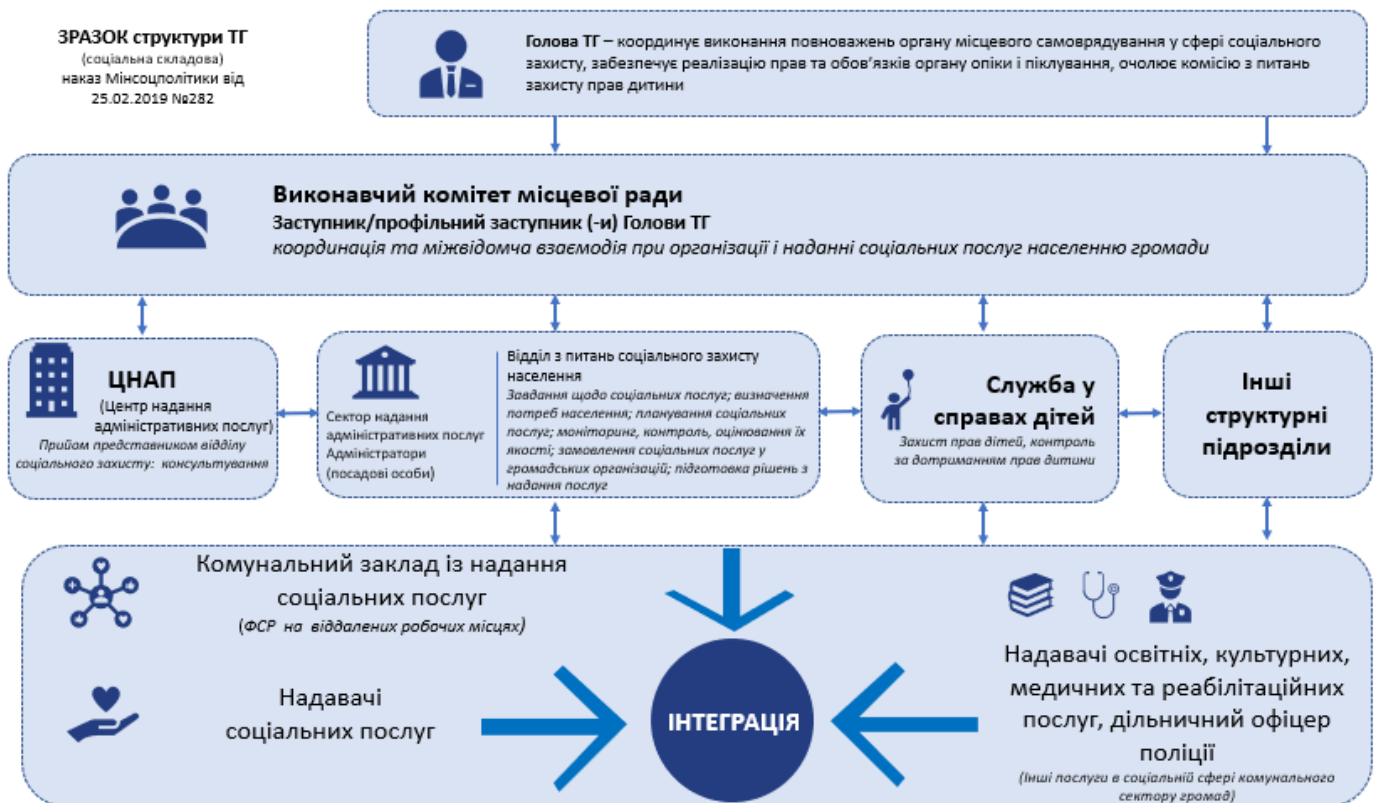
ЗРАЗОК структури ТГ
(соціальна складова)
наказ Мінсоцполітики від 25.02.2019 №282

Голова ТГ – координує виконання повноважень органу місцевого самоврядування у сфері соціального захисту, забезпечує реалізацію прав та обов'язків органу опіки і піклування, очолює комісію з питань захисту прав дитини

Виконавчий комітет місцевої ради
Заступник/профільний заступник (-и) Голови ТГ
координація та міжвідомча взаємодія при організації і наданні соціальних послуг населенню громади

ЦНАП
(Центр надання адміністративних послуг)
Прийом представником відділу соціального захисту: консультування

Сектор надання адміністративних послуг
Адміністратори (посадові особи)

Відділ з питань соціального захисту населення
Завдання щодо соціальних послуг; визначення потреб населення; планування соціальних послуг; моніторинг, контроль, оцінювання їх якості; замовлення соціальних послуг у громадських організацій; підготовка рішень з надання послуг

Служба у справах дітей
Захист прав дітей, контроль за дотриманням прав дитини

Інші структурні підрозділи

Комунальний заклад із надання соціальних послуг
(ФСР на віддалених робочих місцях)

Надавачі соціальних послуг

ІНТЕГРАЦІЯ

Надавачі освітніх, культурних, медичних та реабілітаційних послуг, дільничний офіцер поліції
(Інші послуги в соціальній сфері комунального сектору громад)